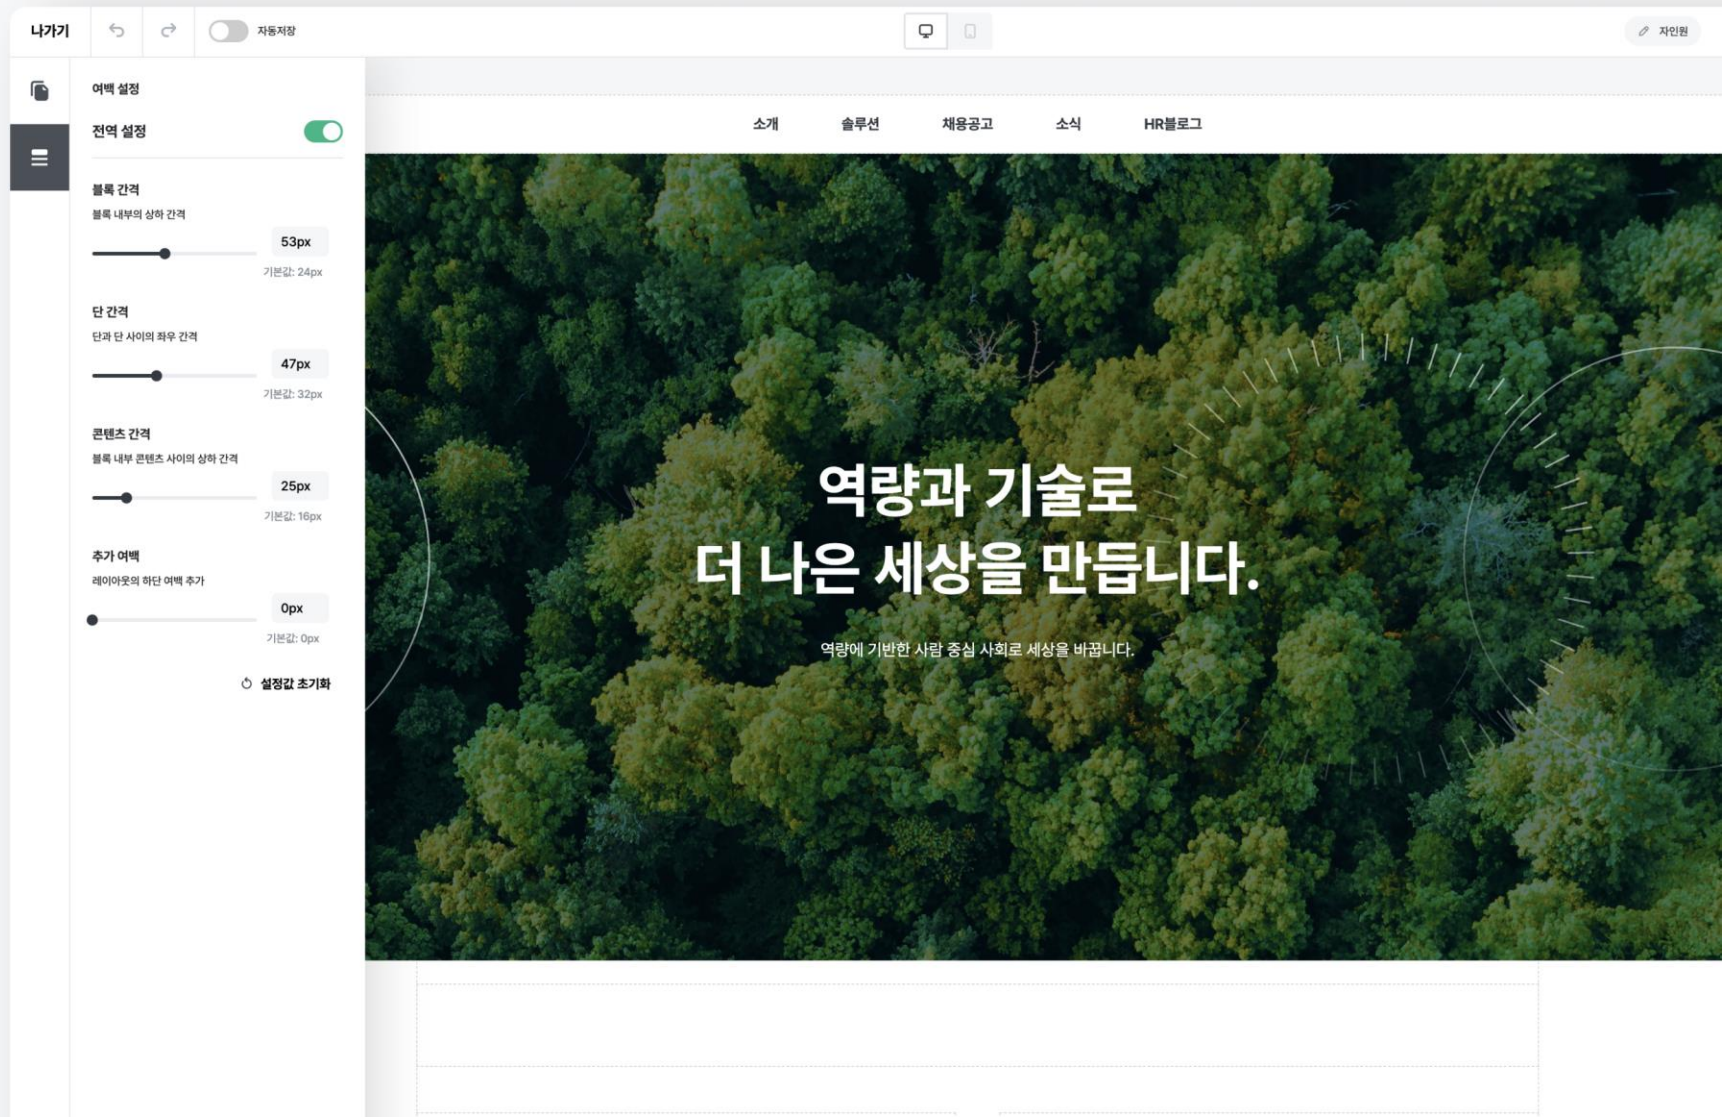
나가기

자동저장

자인원

여백 설정

전역 설정

블록 간격

블록 내부의 상하 간격

53px

기본값: 24px

단 간격

단과 단 사이의 좌우 간격

47px

기본값: 32px

콘텐츠 간격

블록 내부 콘텐츠 사이의 상하 간격

25px

기본값: 16px

추가 여백

레이아웃의 하단 여백 추가

0px

기본값: 0px

설정값 초기화

소개 솔루션 채용공고 소식 HR블로그

역량과 기술로
더 나은 세상을 만듭니다.

역량에 기반한 사람 중심 사회로 세상을 바꿉니다.